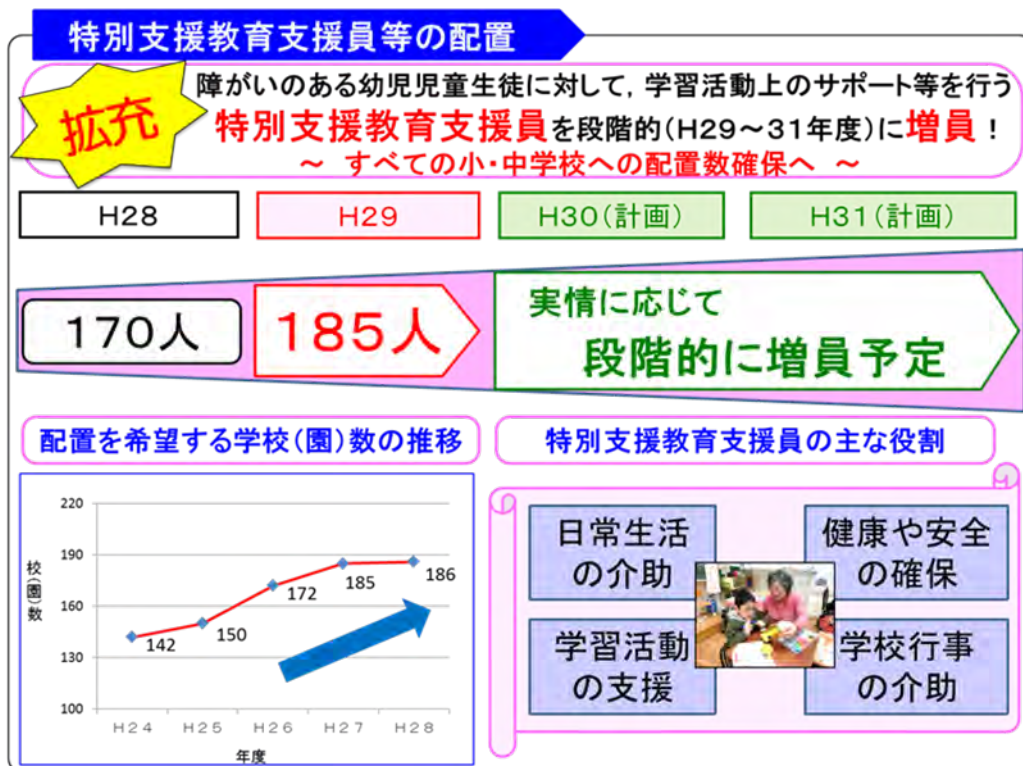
特別支援教育支援員等の配置

拡充

障がいのある幼児児童生徒に対して，学習活動上のサポート等を行う
特別支援教育支援員を段階的（H29～31年度）に増員！
～ すべての小・中学校への配置数確保へ ～

H28

H29

H30（計画）

H31（計画）

170人

185人

実情に応じて
段階的に増員予定

配置を希望する学校（園）数の推移

220
190
160
130
100

校（園）数

142
150
172
185
186

H24
H25
H26
H27
H28

年度

特別支援教育支援員の主な役割

日常生活の介助

健康や安全の確保

学習活動の支援

学校行事の介助